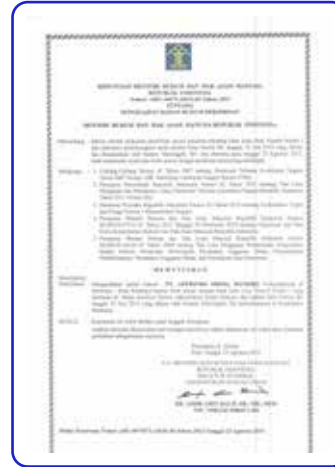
KEPUTUSAN MENTERI HUKUM DAN HAK ASASI MANUSIA
REPUBLIK INDONESIA
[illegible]
TENTANG
PENGESAHAN BADAN HUKUM PERKUMPULAN

MENTERI HUKUM DAN HAK ASASI MANUSIA REPUBLIK INDONESIA,

Menimbang : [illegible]

Mengingat : 1. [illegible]
2. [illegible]
3. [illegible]
4. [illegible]
5. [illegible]

MEMUTUSKAN:

Menetapkan : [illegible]
KESATU : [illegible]
KEDUA : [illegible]

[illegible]
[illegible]

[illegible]